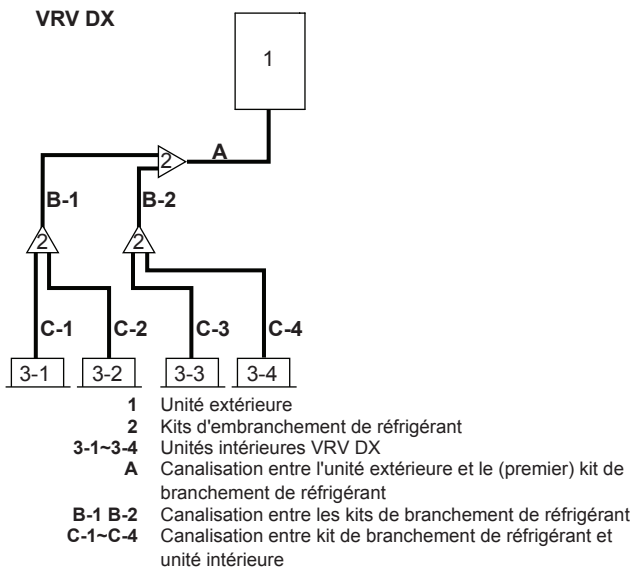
VRV DX

1

A

2

B-1

B-2

2

2

C-1

C-2

C-3

C-4

3-1

3-2

3-3

3-4

1 Unité extérieure
2 Kits d'embranchement de réfrigérant
3-1~3-4 Unités intérieures VRV DX
A Canalisation entre l'unité extérieure et le (premier) kit de branchement de réfrigérant
B-1 B-2 Canalisation entre les kits de branchement de réfrigérant
C-1~C-4 Canalisation entre kit de branchement de réfrigérant et unité intérieure